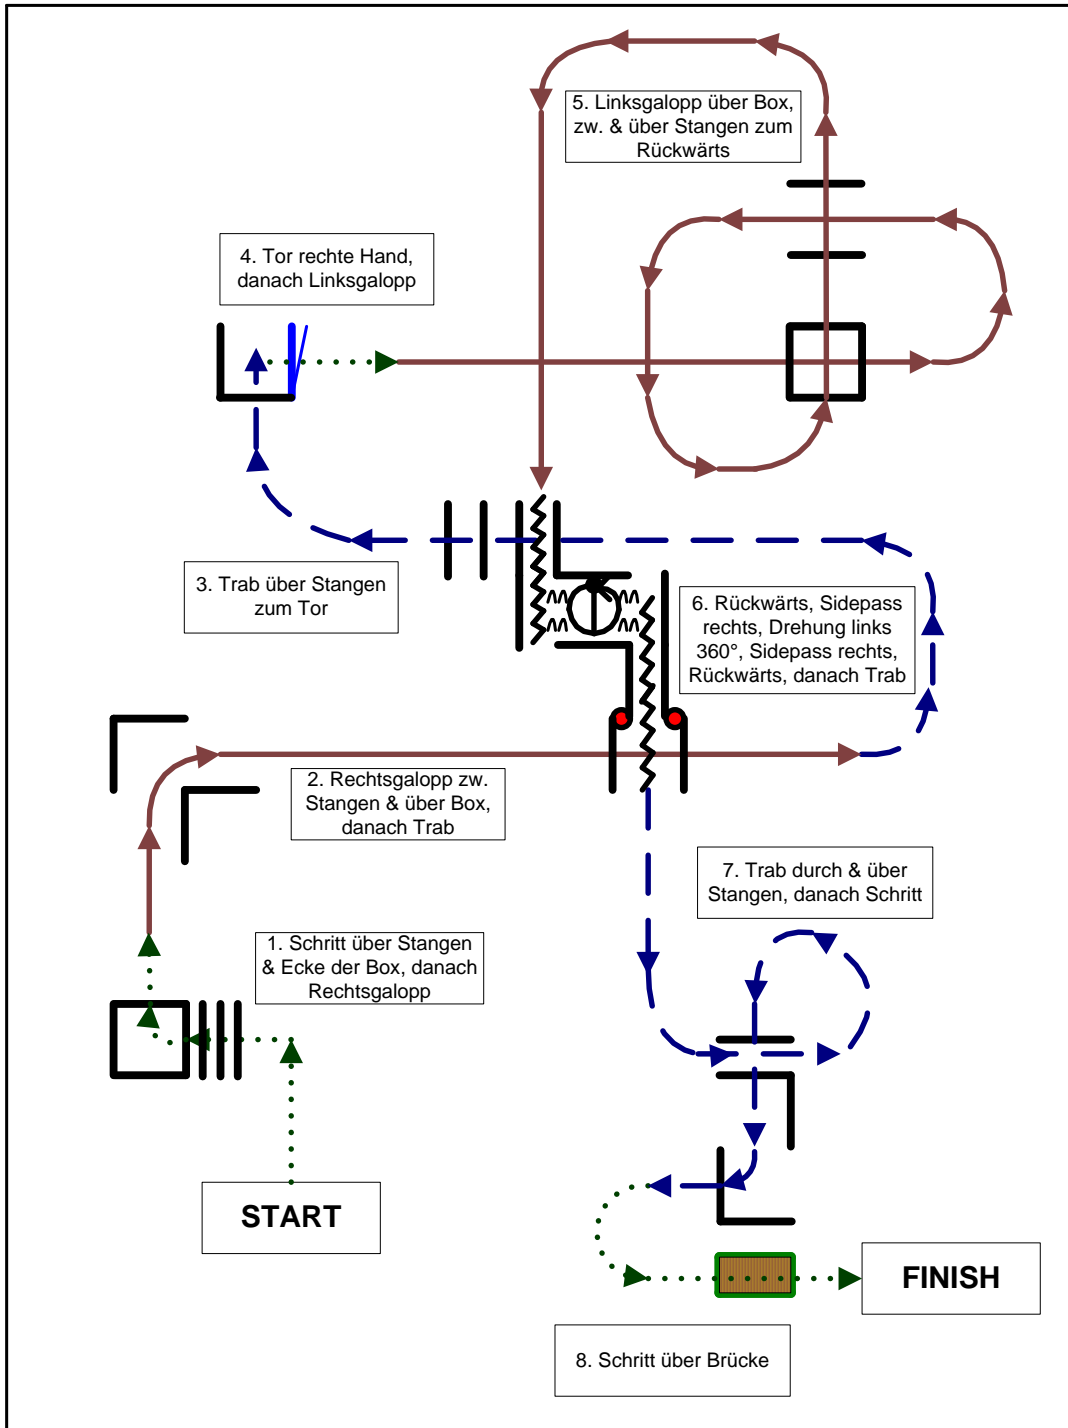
5. Linksgalopp über Box, zw. & über Stangen zum Rückwärts

4. Tor rechte Hand, danach Linksgalopp

3. Trab über Stangen zum Tor

6. Rückwärts, Sidepass rechts, Drehung links 360°, Sidepass rechts, Rückwärts, danach Trab

2. Rechtsgalopp zw. Stangen & über Box, danach Trab

7. Trab durch & über Stangen, danach Schritt

1. Schritt über Stangen & Ecke der Box, danach Rechtsgalopp

START

FINISH

8. Schritt über Brücke